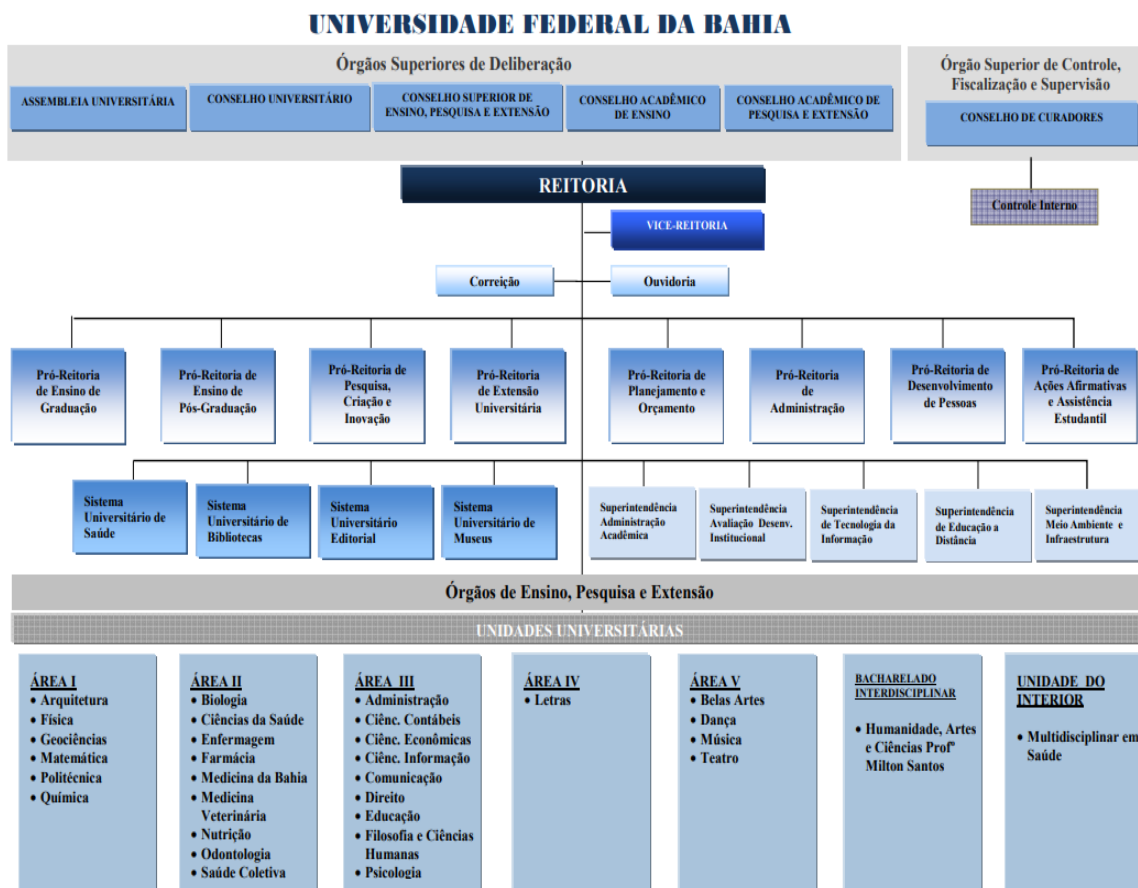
UNIVERSIDADE FEDERAL DA BAHIA

Órgãos Superiores de Deliberação

ASSEMBLEIA UNIVERSITÁRIA

CONSELHO UNIVERSITÁRIO

CONSELHO SUPERIOR DE ENSINO, PESQUISA E EXTENSÃO

CONSELHO ACADÊMICO DE ENSINO

CONSELHO ACADÊMICO DE PESQUISA E EXTENSÃO

Órgão Superior de Controle, Fiscalização e Supervisão

CONSELHO DE CURADORES

REITORIA

VICE-REITORIA

Controle Interno

Correição

Ouvidoria

Pró-Reitoria de Ensino de Graduação

Pró-Reitoria de Ensino de Pós-Graduação

Pró-Reitoria de Pesquisa, Criação e Inovação

Pró-Reitoria de Extensão Universitária

Pró-Reitoria de Planejamento e Orçamento

Pró-Reitoria de Administração

Pró-Reitoria de Desenvolvimento de Pessoas

Pró-Reitoria de Ações Afirmativas e Assistência Estudantil

Sistema Universitário de Saúde

Sistema Universitário de Bibliotecas

Sistema Universitário Editorial

Sistema Universitário de Museus

Superintendência Administração Acadêmica

Superintendência Avaliação Desenv. Institucional

Superintendência de Tecnologia da Informação

Superintendência de Educação a Distância

Superintendência Meio Ambiente e Infraestrutura

Órgãos de Ensino, Pesquisa e Extensão

UNIDADES UNIVERSITÁRIAS

ÁREA I
• Arquitetura
• Física
• Geociências
• Matemática
• Politécnica
• Química

ÁREA II
• Biologia
• Ciências da Saúde
• Enfermagem
• Farmácia
• Medicina da Bahia
• Medicina Veterinária
• Nutrição
• Odontologia
• Saúde Coletiva

ÁREA III
• Administração
• Ciênc. Contábeis
• Ciênc. Econômicas
• Ciênc. Informação
• Comunicação
• Direito
• Educação
• Filosofia e Ciências Humanas
• Psicologia

ÁREA IV
• Letras

ÁREA V
• Belas Artes
• Dança
• Música
• Teatro

BACHARELADO INTERDISCIPLINAR
• Humanidade, Artes e Ciências Profº Milton Santos

UNIDADE DO INTERIOR
• Multidisciplinar em Saúde